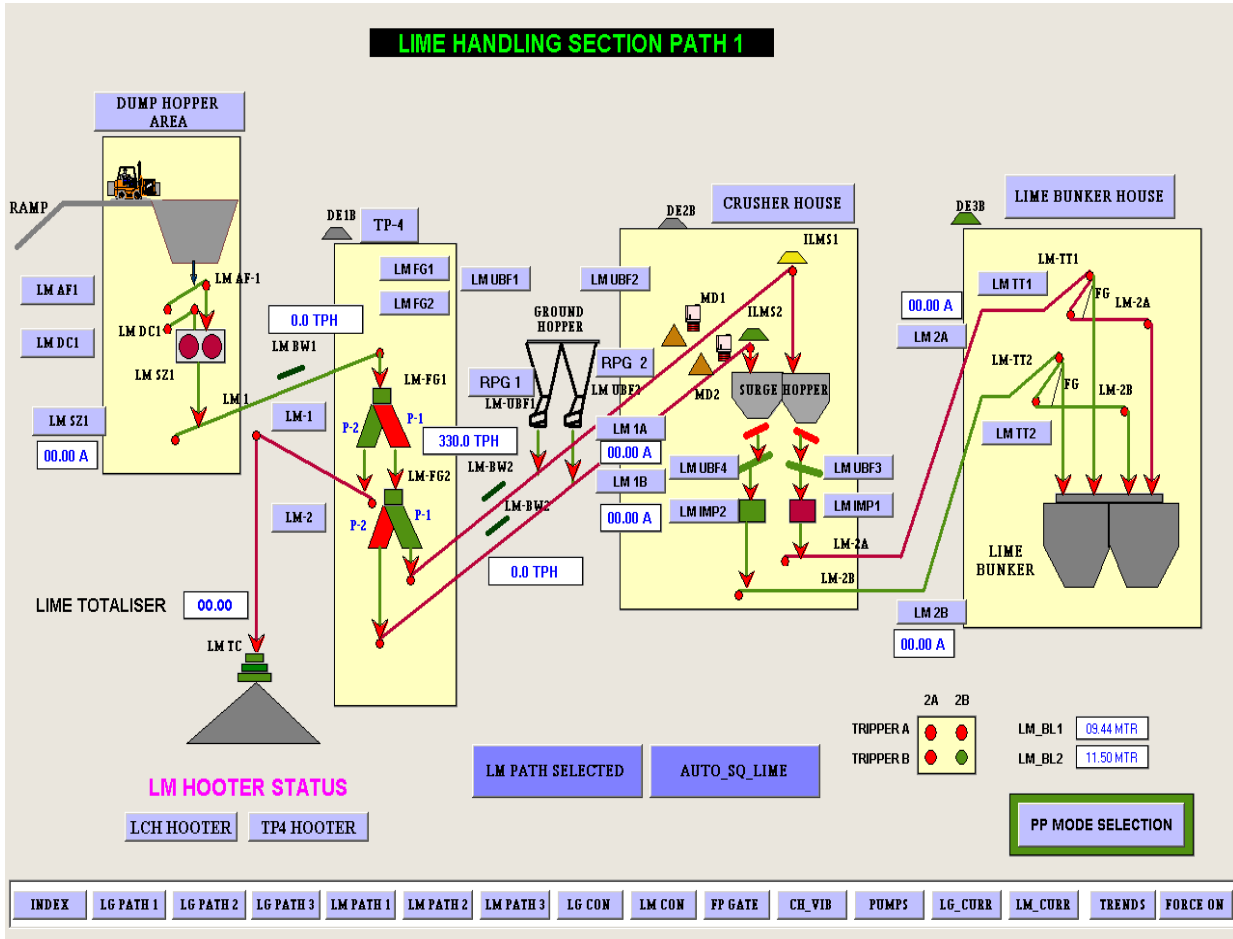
LIME HANDLING SECTION PATH 1

DUMP HOPPER AREA

RAMP

LM AF-1

LM AF1

LM DC1

LM DC1

LM SZ1

LM SZ1

00.00 A

LM 1

LM BW1

0.0 TPH

DE1B

TP-4

LM FG1

LM FG2

LM-FG1

P-2

P-1

LM-1

LM-FG2

P-2

P-1

LM-2

LM UBF1

GROUND HOPPER

RPG 1

LM-UBF1

330.0 TPH

LM-BW2

LM-BW2

0.0 TPH

LM UBF2

RPG 2

LM UBF2

DE2B

CRUSHER HOUSE

ILMS1

MD1

ILMS2

MD2

SURGE HOPPER

LM 1A

00.00 A

LM 1B

00.00 A

LM UBF4

LM UBF3

LM IMP2

LM IMP1

LM-2A

LM-2B

DE3B

LIME BUNKER HOUSE

LM-TT1

LM TT1

00.00 A

FG

LM-2A

LM 2A

LM-TT2

FG

LM-2B

LM TT2

LIME BUNKER

LM 2B

00.00 A

LIME TOTALISER

00.00

LM TC

LM HOOTER STATUS

LCH HOOTER

TP4 HOOTER

LM PATH SELECTED

AUTO_SQ_LIME

2A 2B

TRIPPER A

TRIPPER B

LM_BL1 09.44 MTR

LM_BL2 11.50 MTR

PP MODE SELECTION

INDEX | LG PATH 1 | LG PATH 2 | LG PATH 3 | LM PATH 1 | LM PATH 2 | LM PATH 3 | LG CON | LM CON | FP GATE | CH_VIB | PUMPS | LG_CURR | LM_CURR | TRENDS | FORCE ON